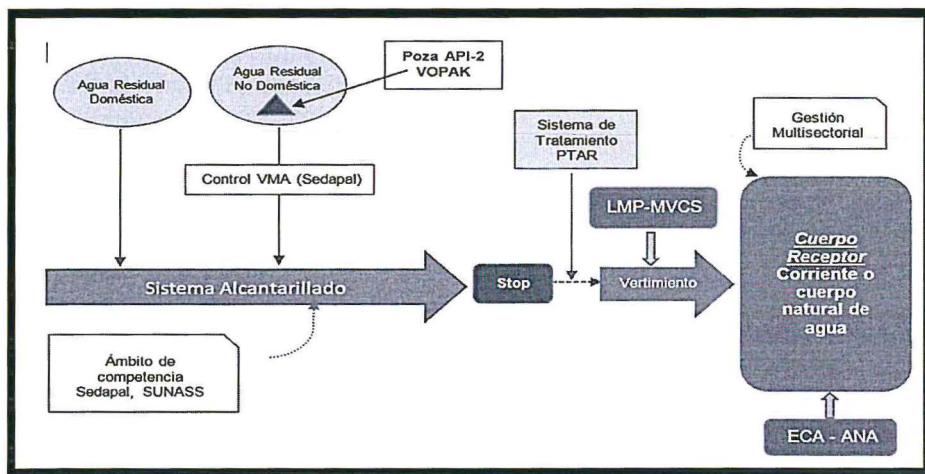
Agua Residual Doméstica

Agua Residual No Doméstica

Poza API-2 VOPAK

Control VMA (Sedapal)

Sistema de Tratamiento PTAR

Gestión Multisectorial

LMP-MVCS

Sistema Alcantarillado

Stop

Vertimiento

Cuerpo Receptor Corriente o cuerpo natural de agua

Ámbito de competencia Sedapal, SUNASS

ECA - ANA